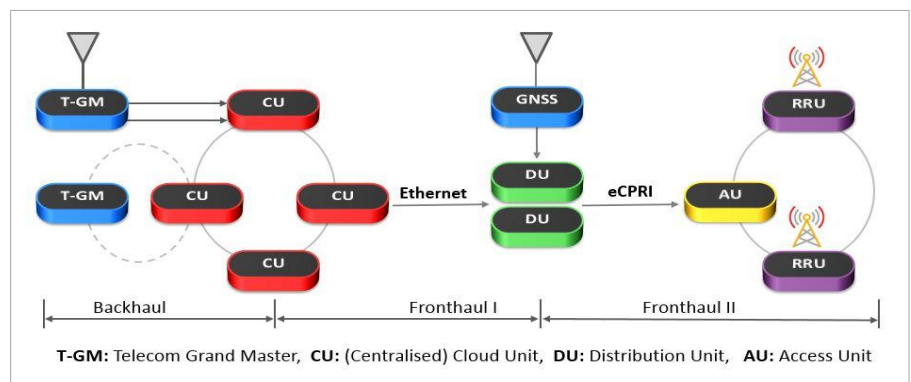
T-GM

CU

GNSS

RRU

T-GM

CU

CU

Ethernet

DU

eCPRI

AU

DU

CU

RRU

Backhaul

Fronthaul I

Fronthaul II

T-GM: Telecom Grand Master, CU: (Centralised) Cloud Unit, DU: Distribution Unit, AU: Access Unit